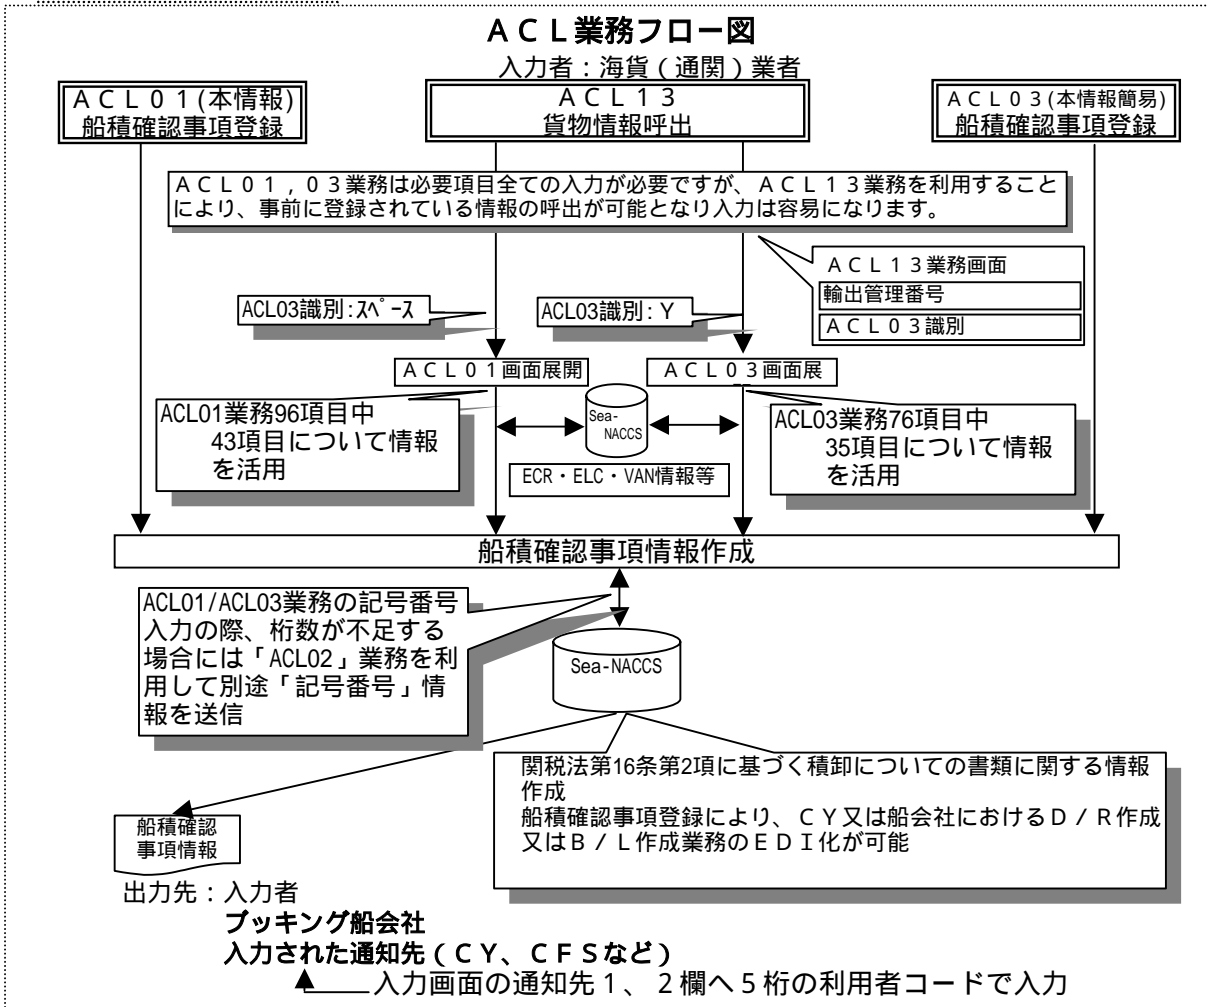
ＡＣＬ業務フロー図

入力者：海貨（通関）業者

ＡＣＬ０１(本情報)
船積確認事項登録

ＡＣＬ１３
貨物情報呼出

ＡＣＬ０３(本情報簡易)
船積確認事項登録

ＡＣＬ０１，０３業務は必要項目全ての入力が必要ですが、ＡＣＬ１３業務を利用することにより、事前に登録されている情報の呼出が可能となり入力は容易になります。

ＡＣＬ１３業務画面
輸出管理番号
ＡＣＬ０３識別

ACL03識別:ｽﾍﾟｰｽ

ACL03識別：Ｙ

ＡＣＬ０１画面展開

ＡＣＬ０３画面展

ACL01業務96項目中
43項目について情報を活用

Sea-NACCS

ECR・ELC・VAN情報等

ACL03業務76項目中
35項目について情報を活用

船積確認事項情報作成

ACL01/ACL03業務の記号番号入力の際、桁数が不足する場合には「ACL02」業務を利用して別途「記号番号」情報を送信

Sea-NACCS

関税法第16条第2項に基づく積卸についての書類に関する情報作成
船積確認事項登録により、ＣＹ又は船会社におけるＤ／Ｒ作成又はＢ／Ｌ作成業務のＥＤＩ化が可能

船積確認事項情報

出力先：入力者
ブッキング船会社
入力された通知先（ＣＹ、ＣＦＳなど）
入力画面の通知先１、２欄へ５桁の利用者コードで入力